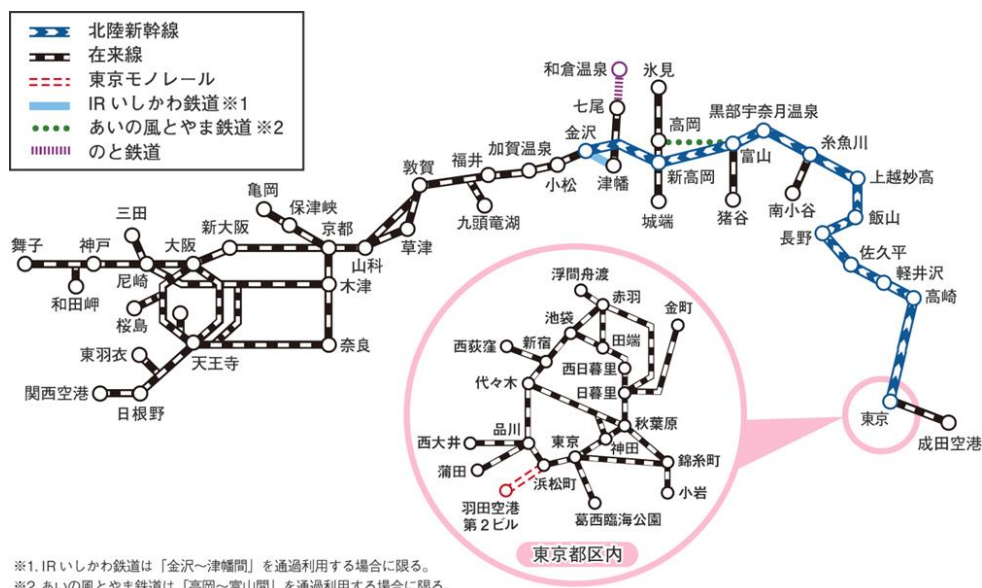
北陸新幹線
在来線
東京モノレール
IR いしかわ鉄道※1
あいの風とやま鉄道※2
のと鉄道

和倉温泉
氷見
七尾
高岡
黒部宇奈月温泉
糸魚川
金沢
富山
上越妙高
加賀温泉
津幡
新高岡
福井
小松
敦賀
南小谷
飯山
亀岡
九頭竜湖
城端
猪谷
長野
保津峡
佐久平
三田
新大阪
京都
草津
軽井沢
舞子
神戸
大阪
山科
高崎
尼崎
木津
和田岬
桜島
東羽衣
天王寺
奈良
関西空港
日根野
東京
成田空港

浮間舟渡
赤羽
金町
池袋
田端
西荻窪
新宿
西日暮里
代々木
日暮里
秋葉原
西大井
品川
東京
神田
錦糸町
蒲田
浜松町
小岩
羽田空港第２ビル
葛西臨海公園
東京都区内

※1. IR いしかわ鉄道は「金沢～津幡間」を通過利用する場合に限る。
※2. あいの風とやま鉄道は「高岡～富山間」を通過利用する場合に限る。